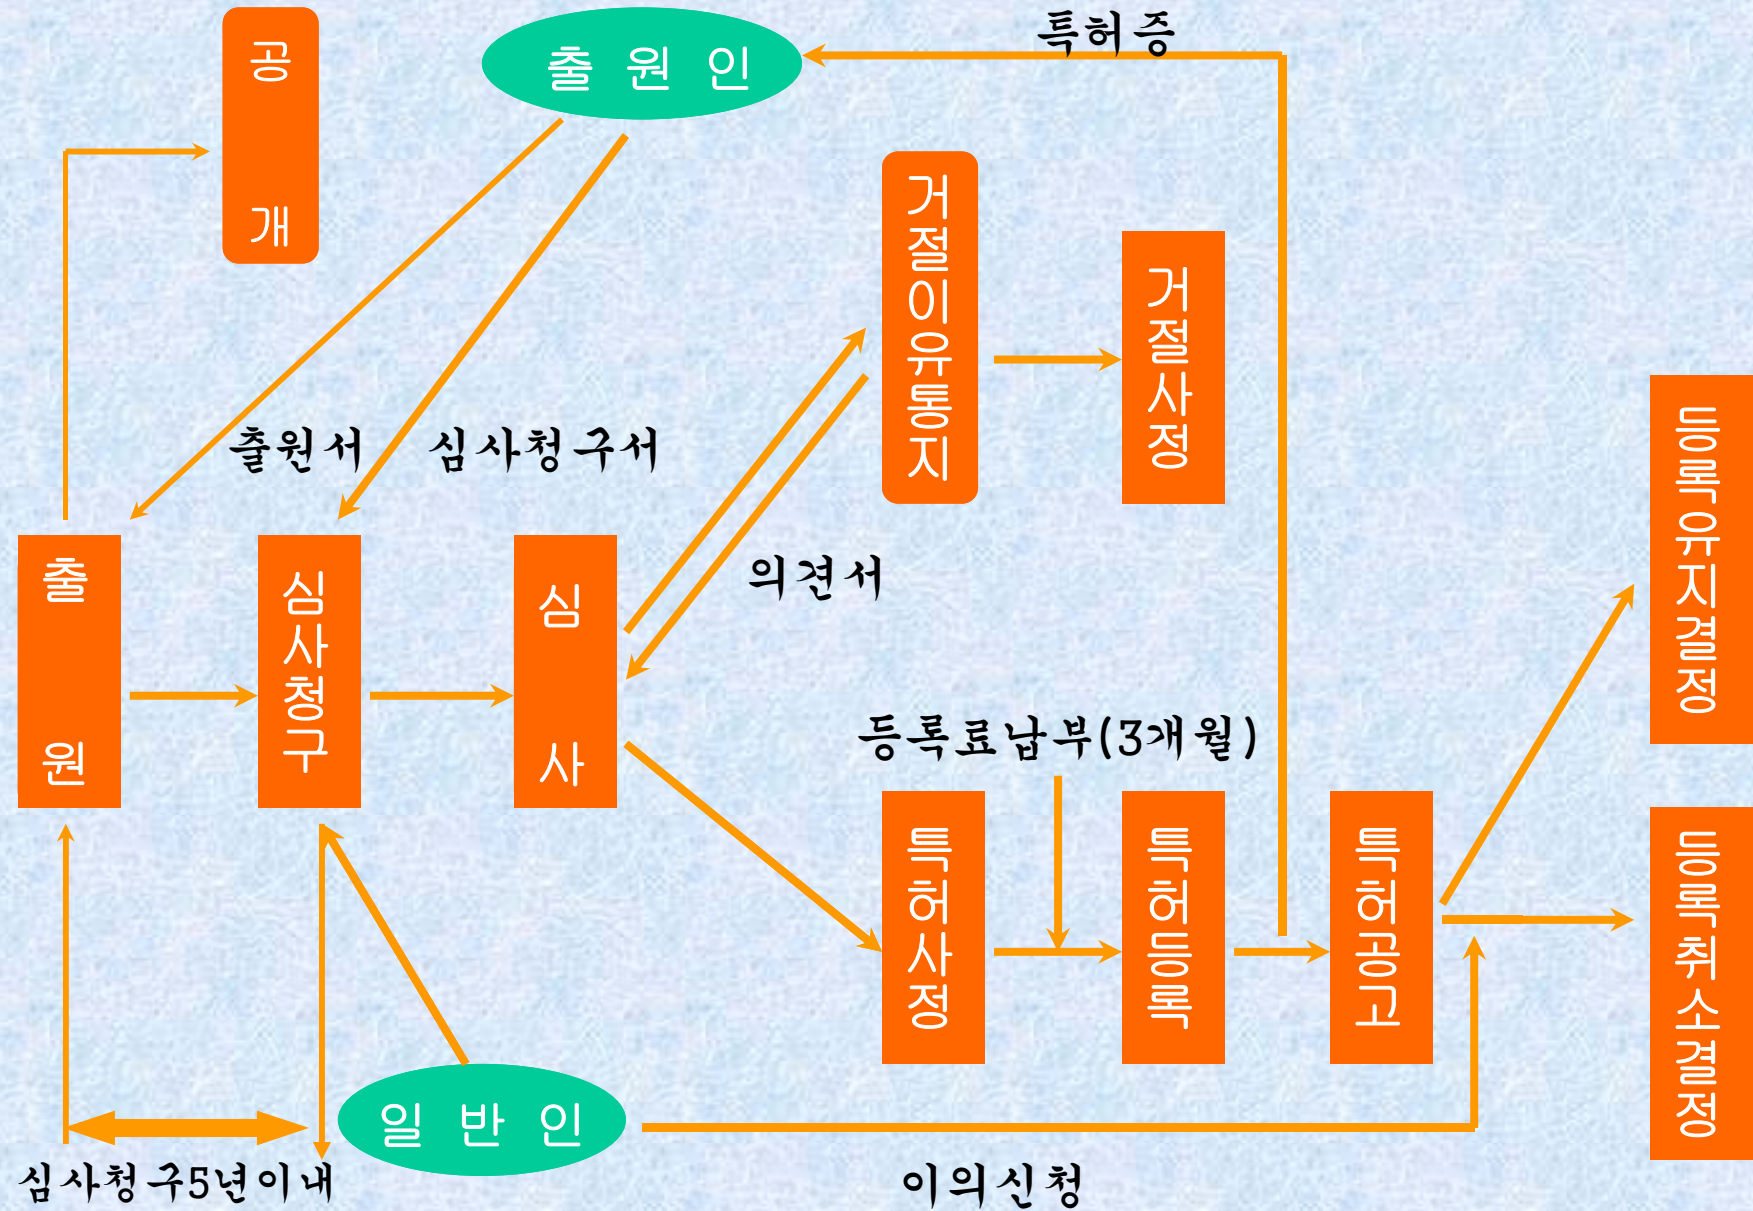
공개

출 원 인

특허증

거절이유통지

거절사정

출원서

심사청구서

출원

심사청구

심사

의견서

등록유지결정

등록료납부(3개월)

특허사정

특허등록

특허공고

등록취소결정

일 반 인

심사청구5년이내

이의신청